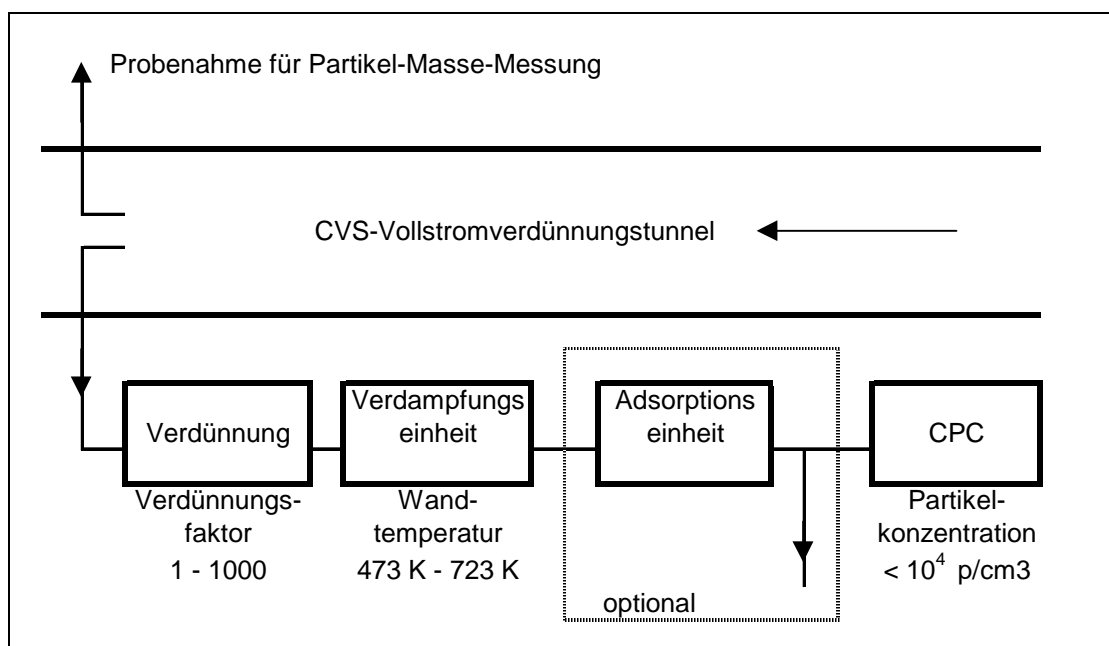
Probenahme für Partikel-Masse-Messung

CVS-Vollstromverdünnungstunnel

Verdünnung

Verdampfungs einheit

Adsorptions einheit

CPC

Verdünnungsfaktor 1 - 1000

Wandtemperatur 473 K - 723 K

optional

Partikelkonzentration $< 10^4$ p/cm3